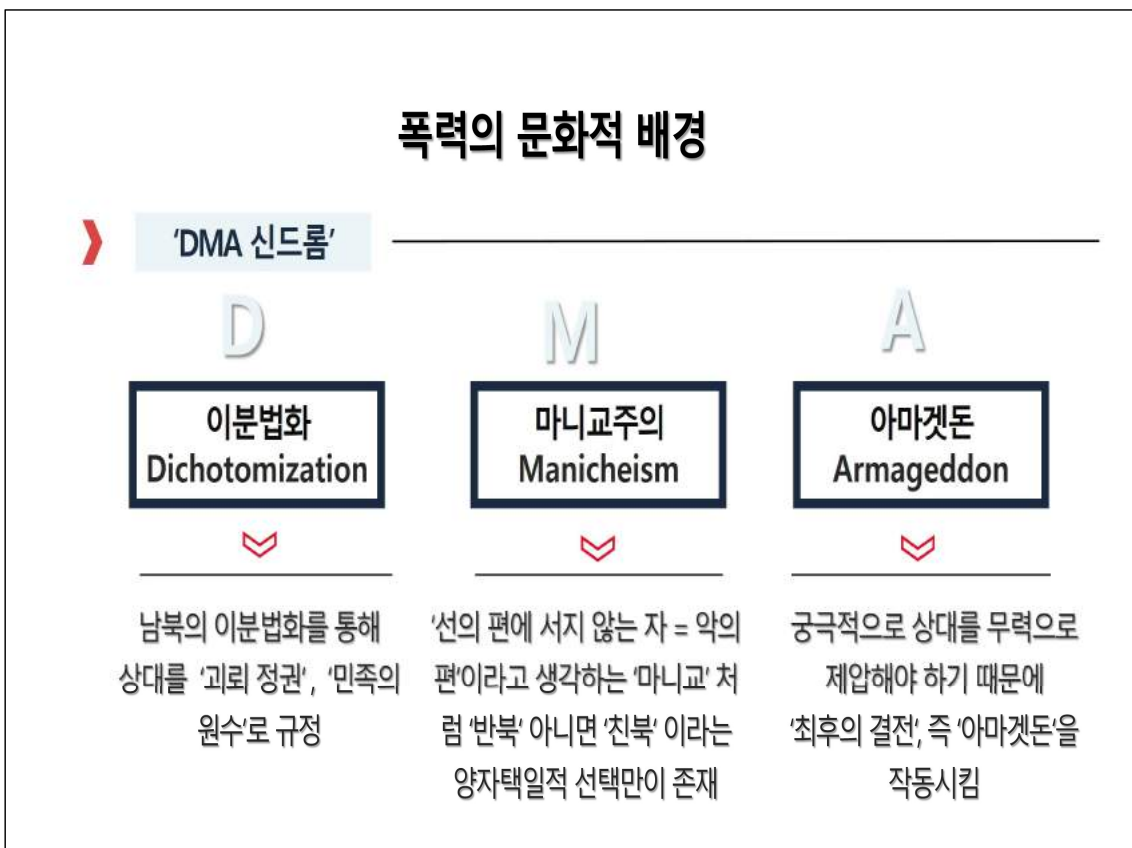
폭력의 문화적 배경

'DMA 신드롬'

D

이분법화
Dichotomization

남북의 이분법화를 통해 상대를 '괴뢰 정권', '민족의 원수'로 규정

M

마니교주의
Manicheism

'선의 편에 서지 않는 자 = 악의 편'이라고 생각하는 '마니교' 처럼 '반북' 아니면 '친북' 이라는 양자택일적 선택만이 존재

A

아마겟돈
Armageddon

궁극적으로 상대를 무력으로 제압해야 하기 때문에 '최후의 결전', 즉 '아마겟돈'을 작동시킴